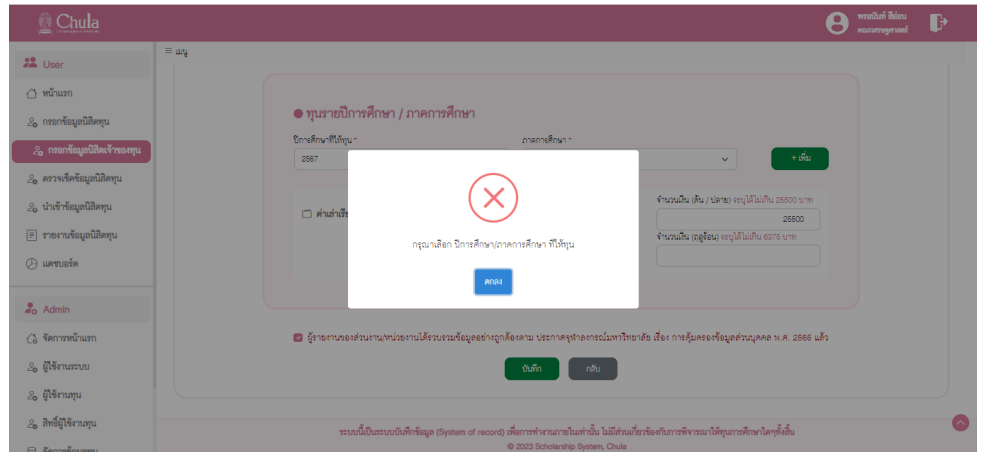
Chula

พรรณิภาส์ สีเอม
คณะเภสัชศาสตร์

≡ เมนู

User

หน้าแรก

กรอกข้อมูลนิสิตทุน

กรอกข้อมูลนิสิตเจ้าของทุน

ตรวจเช็คข้อมูลนิสิตทุน

นำเข้าข้อมูลนิสิตทุน

รายงานข้อมูลนิสิตทุน

แดชบอร์ด

Admin

จัดการหน้าแรก

ผู้ใช้งานระบบ

ผู้ใช้งานทุน

สิทธิ์ผู้ใช้งานทุน

จัดการข้อมูลทุน

● ทุนรายปีการศึกษา / ภาคการศึกษา

ปีการศึกษาที่ให้ทุน *

2567

ภาคการศึกษา *

+ เพิ่ม

ค่าเล่าเรียน

จำนวนเงิน (ต้น / ปลาย) ระบุได้ไม่เกิน 25500 บาท

25500

จำนวนเงิน (ฤดูร้อน) ระบุได้ไม่เกิน 6375 บาท

กรุณาเลือก ปีการศึกษา/ภาคการศึกษา ที่ให้ทุน

ตกลง

ผู้รายงานของส่วนงาน/หน่วยงานได้รวบรวมข้อมูลอย่างถูกต้องตาม ประกาศจุฬาลงกรณ์มหาวิทยาลัย เรื่อง การคุ้มครองข้อมูลส่วนบุคคล พ.ศ. 2566 แล้ว

บันทึก

กลับ

ระบบนี้เป็นระบบบันทึกข้อมูล (System of record) เพื่อการทำงานภายในเท่านั้น ไม่มีส่วนเกี่ยวข้องกับการพิจารณาให้ทุนการศึกษาใดๆทั้งสิ้น

© 2023 Scholarship System, Chula